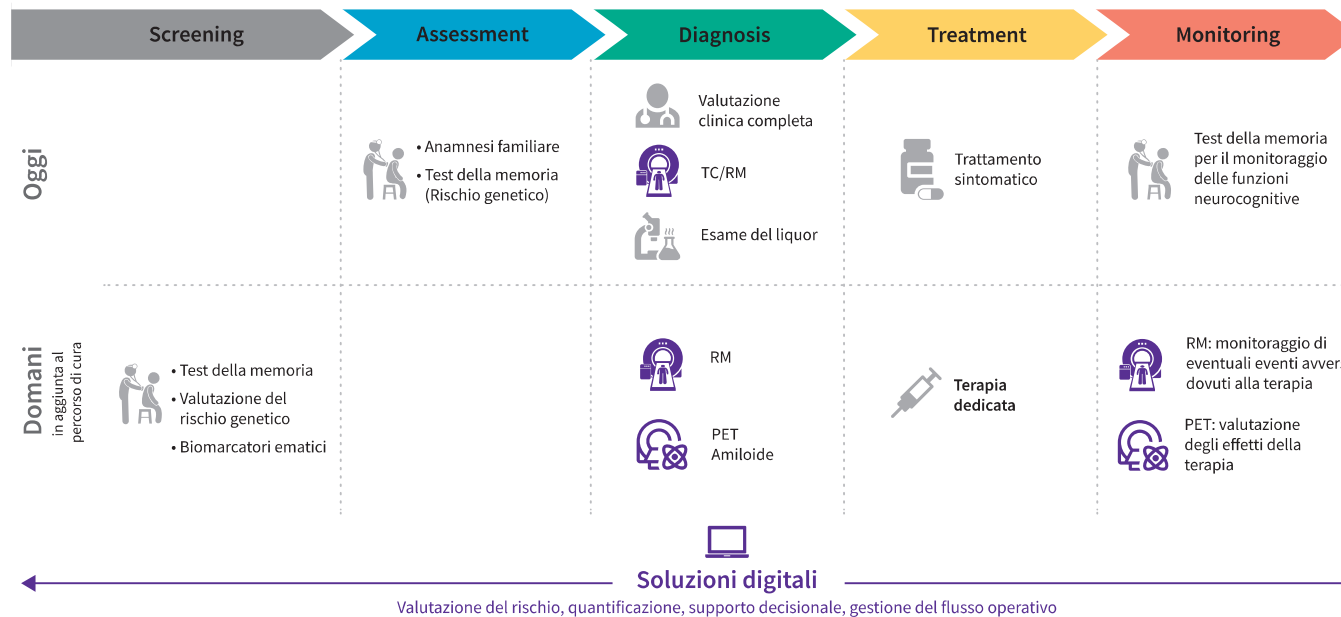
Screening | Assessment | Diagnosis | Treatment | Monitoring

| | Screening | Assessment | Diagnosis | Treatment | Monitoring |
|---|---|---|---|---|---|
| Oggi | | • Anamnesi familiare<br>• Test della memoria (Rischio genetico) | Valutazione clinica completa<br>TC/RM<br>Esame del liquor | Trattamento sintomatico | Test della memoria per il monitoraggio delle funzioni neurocognitive |
| Domani in aggiunta al percorso di cura | • Test della memoria<br>• Valutazione del rischio genetico<br>• Biomarcatori ematici | | RM<br>PET Amiloide | Terapia dedicata | RM: monitoraggio di eventuali eventi avver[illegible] dovuti alla terapia<br>PET: valutazione degli effetti della terapia |

Soluzioni digitali

Valutazione del rischio, quantificazione, supporto decisionale, gestione del flusso operativo